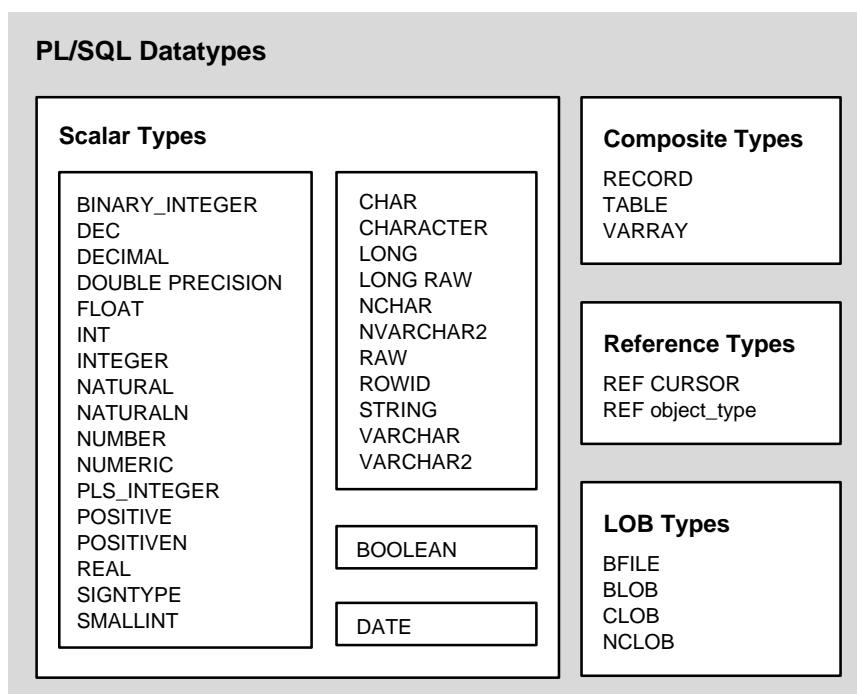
PL/SQL Datatypes

Scalar Types

BINARY_INTEGER
DEC
DECIMAL
DOUBLE PRECISION
FLOAT
INT
INTEGER
NATURAL
NATURALN
NUMBER
NUMERIC
PLS_INTEGER
POSITIVE
POSITIVEN
REAL
SIGNTYPE
SMALLINT

CHAR
CHARACTER
LONG
LONG RAW
NCHAR
NVARCHAR2
RAW
ROWID
STRING
VARCHAR
VARCHAR2

BOOLEAN

DATE

Composite Types

RECORD
TABLE
VARRAY

Reference Types

REF CURSOR
REF object_type

LOB Types

BFILE
BLOB
CLOB
NCLOB